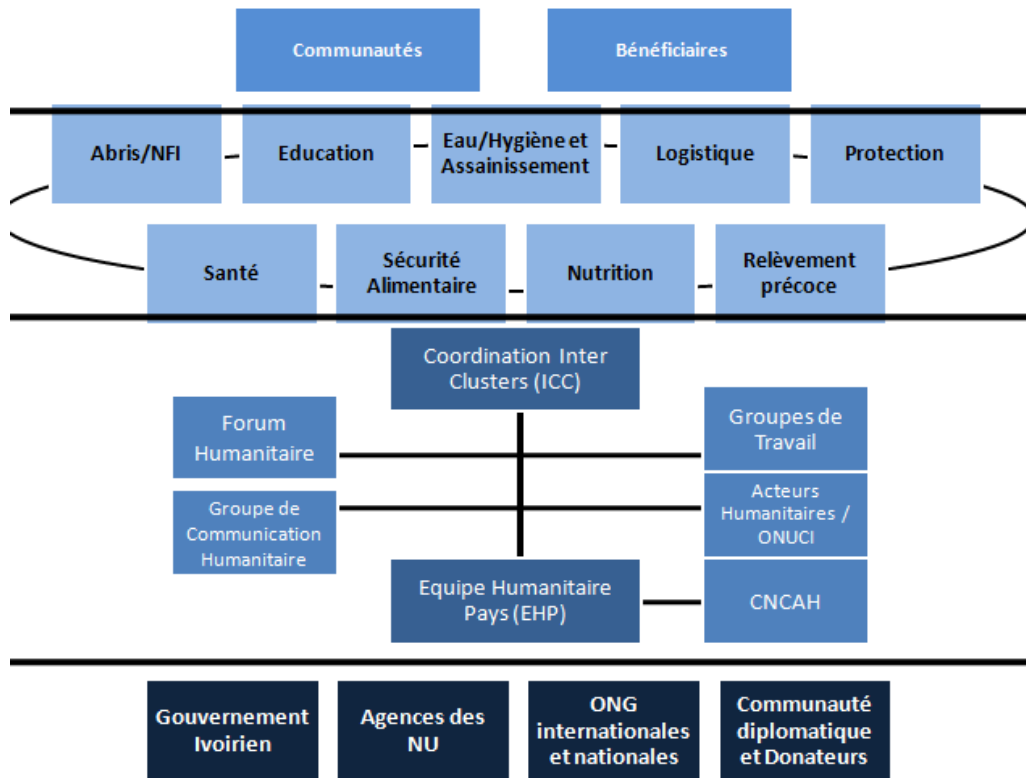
Communautés

Bénéficiaires

Abris/NFI

Education

Eau/Hygiène et Assainissement

Logistique

Protection

Santé

Sécurité Alimentaire

Nutrition

Relèvement précoce

Coordination Inter Clusters (ICC)

Forum Humanitaire

Groupes de Travail

Groupe de Communication Humanitaire

Acteurs Humanitaires / ONUCI

Equipe Humanitaire Pays (EHP)

CNCAH

Gouvernement Ivoirien

Agences des NU

ONG internationales et nationales

Communauté diplomatique et Donateurs